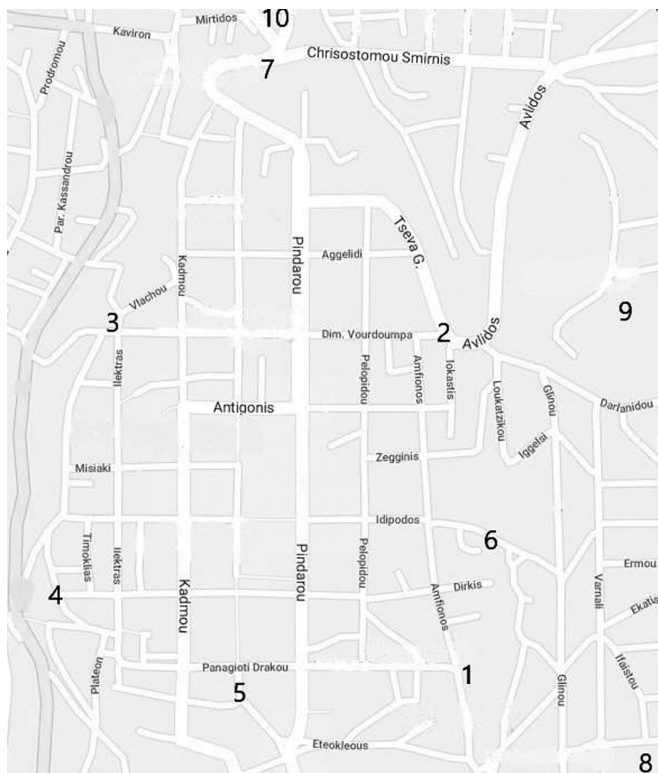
10
Kaviron
Mirtidos
7
Chrisostomou Smirnis
Prodromou
Avlidos
Par. Kassandrou
Tseva G.
Pindarou
Aggelidi
Kadmou
Vlachou
3
Dim. Vourdoumpa
2
Avlidos
9
Ilektras
Pelopidou
Amfionos
Iokastis
Loukatzikou
Glinou
Darlanidou
Antigonis
Zegginis
Iggelai
Misiaki
Idipodos
6
Timoklias
Ilektras
Pelopidou
Ermou
4
Kadmou
Pindarou
Dirkis
Varnali
Ekatis
Amfionos
Plateon
Panagioti Drakou
1
Ifaistou
5
Glinou
Eteokleous
8